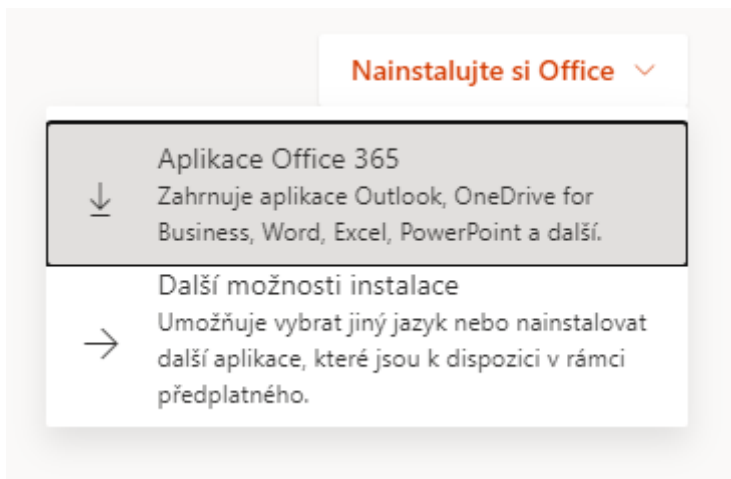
Nainstalujte si Office

Aplikace Office 365
Zahrnuje aplikace Outlook, OneDrive for Business, Word, Excel, PowerPoint a další.

Další možnosti instalace
Umožňuje vybrat jiný jazyk nebo nainstalovat další aplikace, které jsou k dispozici v rámci předplatného.